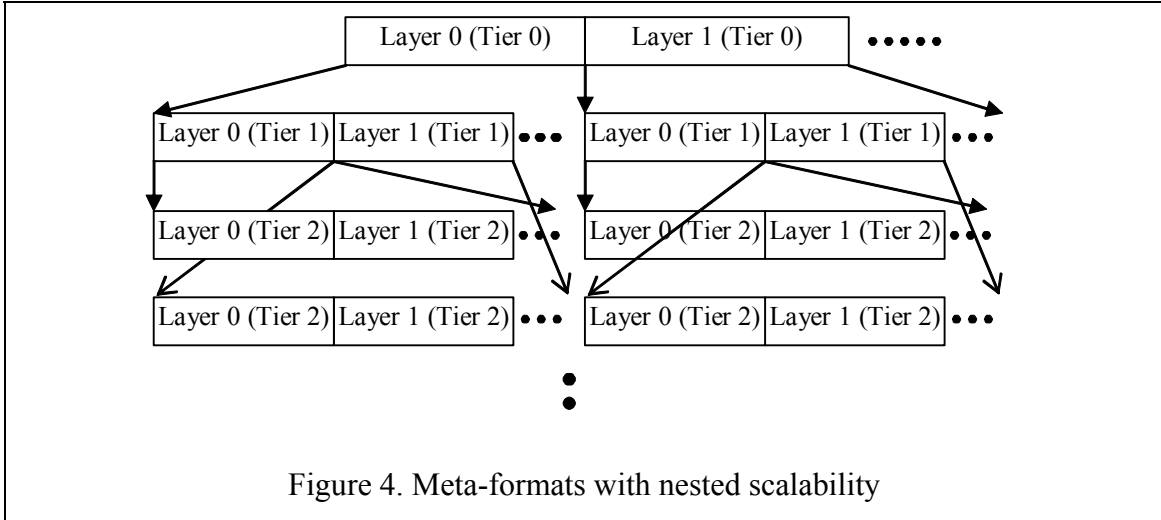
Layer 0 (Tier 0) Layer 1 (Tier 0) •••••

Layer 0 (Tier 1) Layer 1 (Tier 1) ••• Layer 0 (Tier 1) Layer 1 (Tier 1) •••

Layer 0 (Tier 2) Layer 1 (Tier 2) ••• Layer 0 (Tier 2) Layer 1 (Tier 2) •••

Layer 0 (Tier 2) Layer 1 (Tier 2) ••• Layer 0 (Tier 2) Layer 1 (Tier 2) •••

Figure 4. Meta-formats with nested scalability